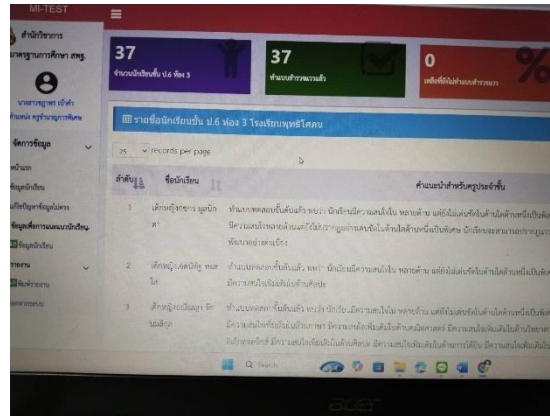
MI-TEST

สำนักวิชาการ มาตรฐานการศึกษา สพฐ.

นางสาวสุภาพร เข้าทำ ตำแหน่ง ครูชำนาญการพิเศษ

จัดการข้อมูล

หน้าแรก

ข้อมูลนักเรียน

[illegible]

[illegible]

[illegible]

รายงาน

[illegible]

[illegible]

37
จำนวนนักเรียนชั้น ป.6 ห้อง 3

37
ทำแบบสำรวจแล้ว

0
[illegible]

รายชื่อนักเรียนชั้น ป.6 ห้อง 3 โรงเรียนพุทธิโสภณ

25 records per page

| ลำดับ | ชื่อนักเรียน | คำแนะนำสำหรับครูประจำชั้น |
|---|---|---|
| 1 | เด็กหญิงกชกร มูลนิภา | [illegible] |
| 2 | เด็กหญิง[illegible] | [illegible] |
| 3 | เด็กหญิง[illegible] | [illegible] |

Q Search

acer